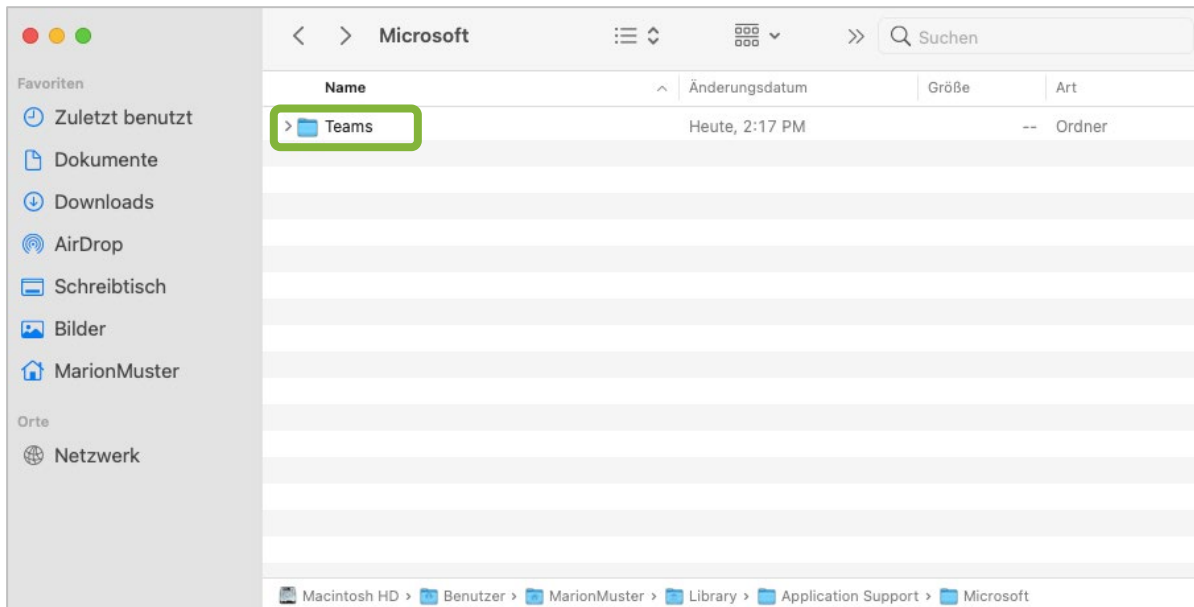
Favoriten

Zuletzt benutzt

Dokumente

Downloads

AirDrop

Schreibtisch

Bilder

MarionMuster

Orte

Netzwerk

Microsoft

Suchen

| Name | Änderungsdatum | Größe | Art |
|---|---|---|---|
| Teams | Heute, 2:17 PM | -- | Ordner |

Macintosh HD › Benutzer › MarionMuster › Library › Application Support › Microsoft